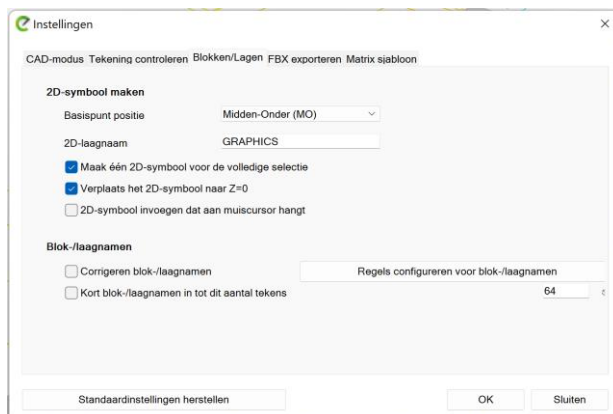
Instellingen

×

CAD-modus Tekening controleren Blokken/Lagen FBX exporteren Matrix sjabloon

2D-symbool maken

Basispunt positie Midden-Onder (MO)

2D-laagnaam GRAPHICS

Maak één 2D-symbool voor de volledige selectie

Verplaats het 2D-symbool naar Z=0

2D-symbool invoegen dat aan muiscursor hangt

Blok-/laagnamen

Corrigeren blok-/laagnamen

Regels configureren voor blok-/laagnamen

Kort blok-/laagnamen in tot dit aantal tekens

64

Standaardinstellingen herstellen

OK

Sluiten